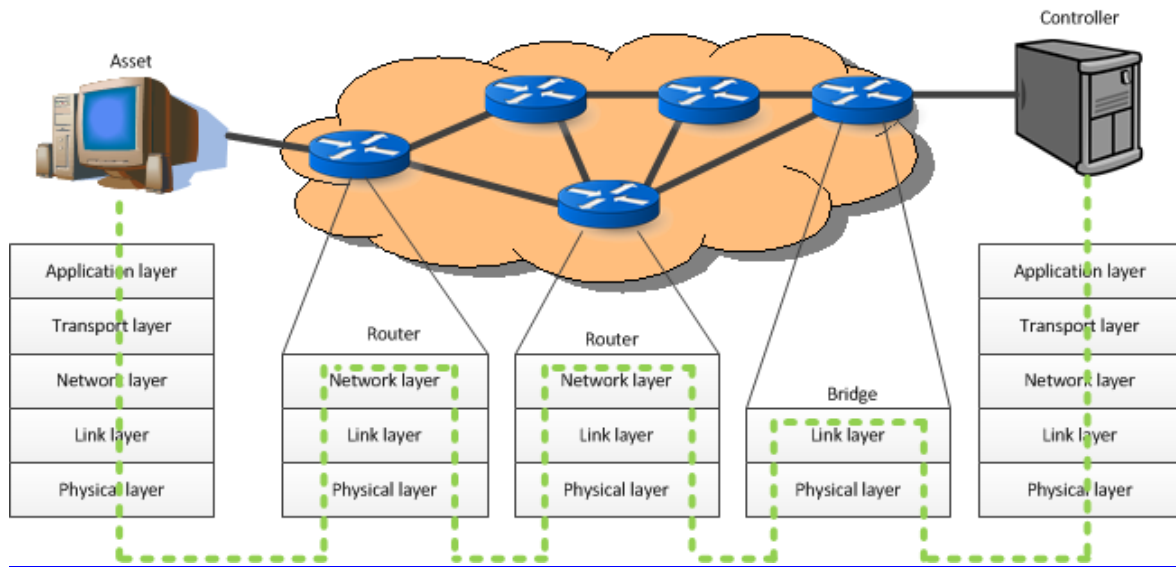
Asset

Controller

Application layer
Transport layer
Network layer
Link layer
Physical layer

Router
Network layer
Link layer
Physical layer

Router
Network layer
Link layer
Physical layer

Bridge
Link layer
Physical layer

Application layer
Transport layer
Network layer
Link layer
Physical layer